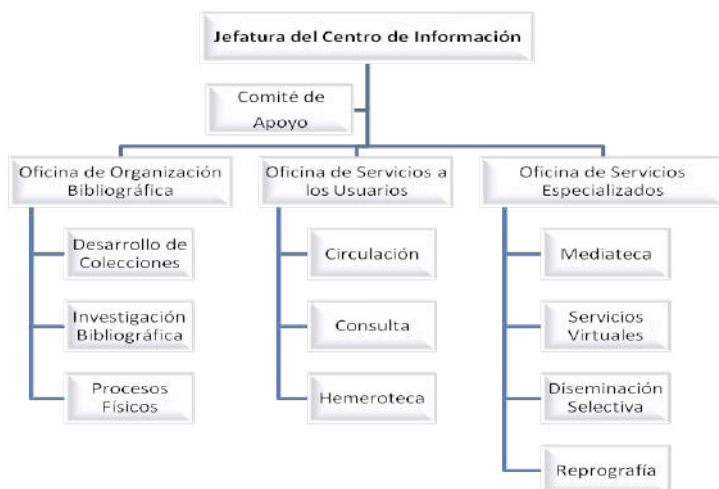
Jefatura del Centro de Información

Comité de Apoyo

Oficina de Organización Bibliográfica

Desarrollo de Colecciones

Investigación Bibliográfica

Procesos Físicos

Oficina de Servicios a los Usuarios

Circulación

Consulta

Hemeroteca

Oficina de Servicios Especializados

Mediateca

Servicios Virtuales

Diseminación Selectiva

Reprografía